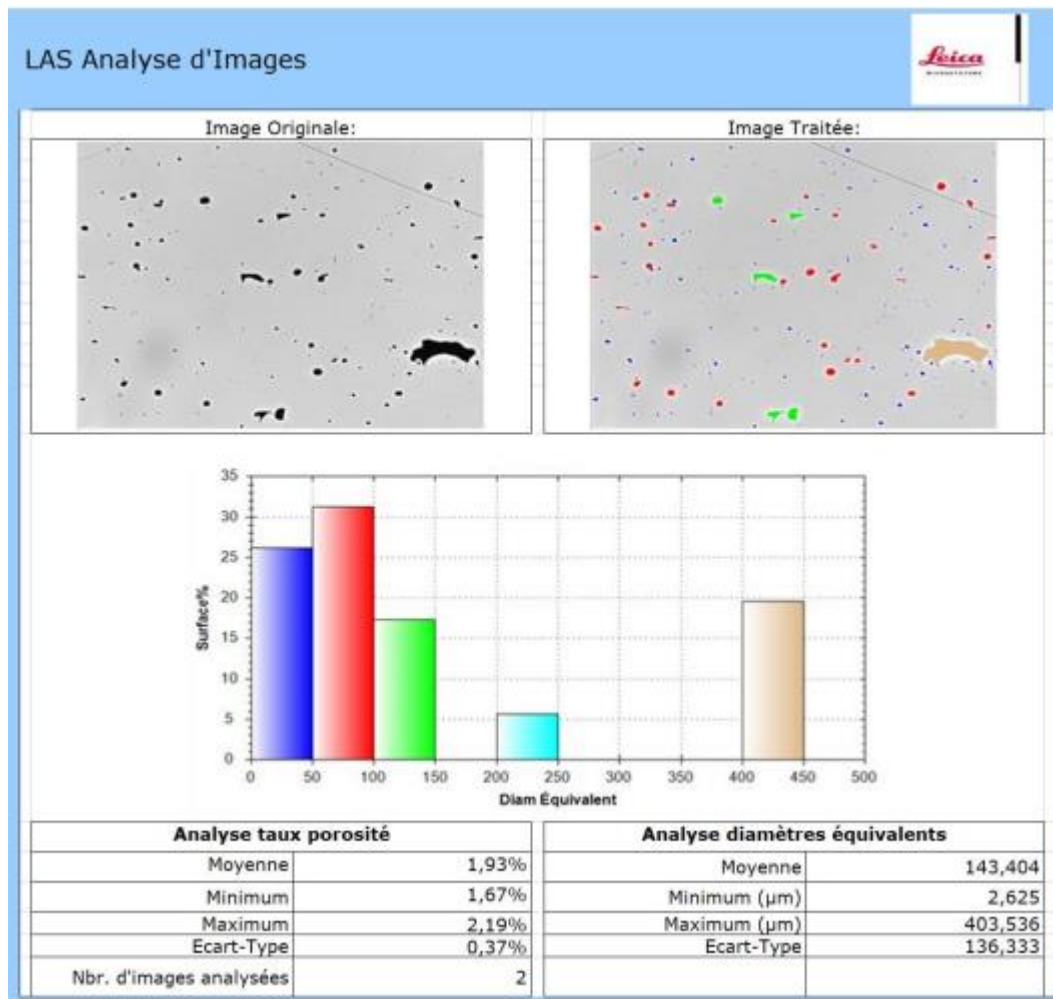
LAS Analyse d'Images

Leica
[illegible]

Image Originale:

Image Traitée:

35
30
25
20
15
10
5
0

Surface%

0 50 100 150 200 250 300 350 400 450 500

Diam Équivalent

| Analyse taux porosité | |
|---|---|
| Moyenne | 1,93% |
| Minimum | 1,67% |
| Maximum | 2,19% |
| Ecart-Type | 0,37% |
| Nbr. d'images analysées | 2 |

| Analyse diamètres équivalents | |
|---|---|
| Moyenne | 143,404 |
| Minimum (µm) | 2,625 |
| Maximum (µm) | 403,536 |
| Ecart-Type | 136,333 |
| | |